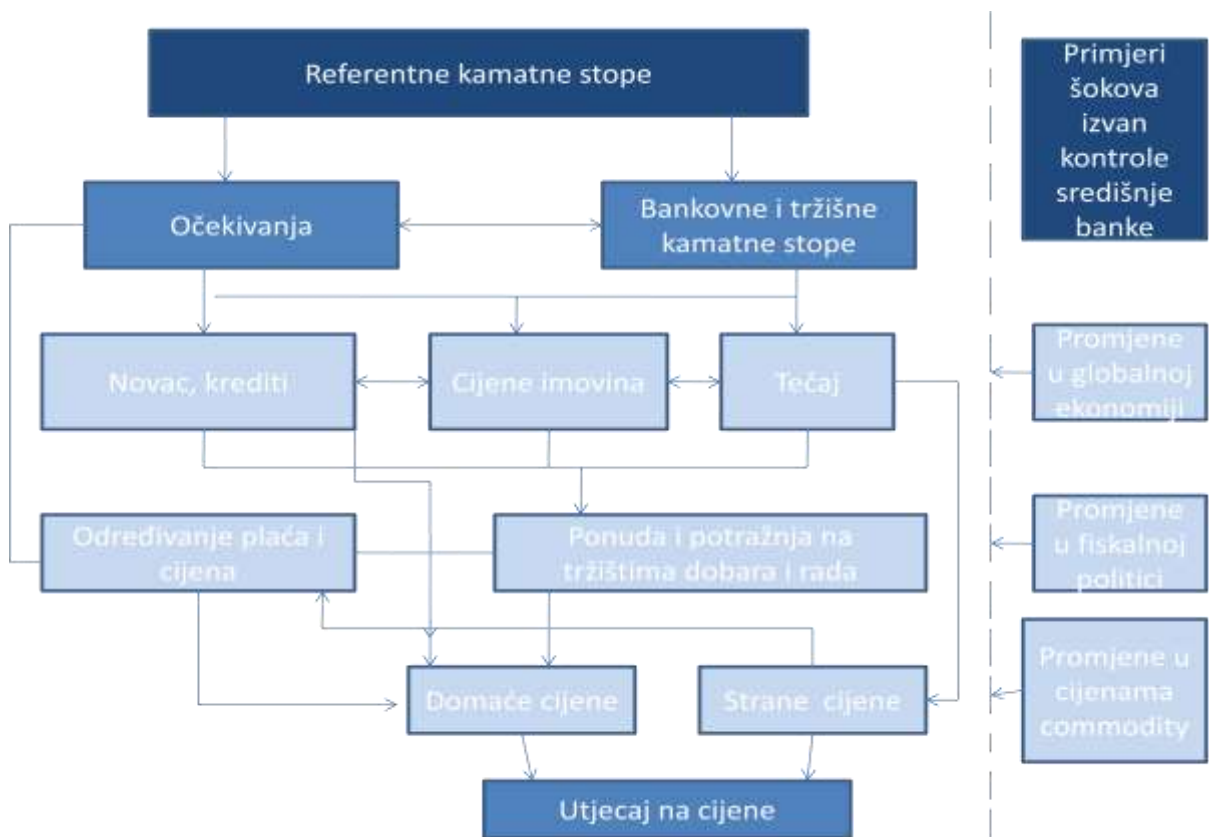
Referentne kamatne stope

Primjeri šokova izvan kontrole središnje banke

Očekivanja

Bankovne i tržišne kamatne stope

Novac, krediti

Cijene imovina

Tečaj

Promjene u globalnoj ekonomiji

Određivanje plaća i cijena

Ponuda i potražnja na tržištima dobara i rada

Promjene u fiskalnoj politici

Domaće cijene

Strane cijene

Promjene u cijenama commodity

Utjecaj na cijene